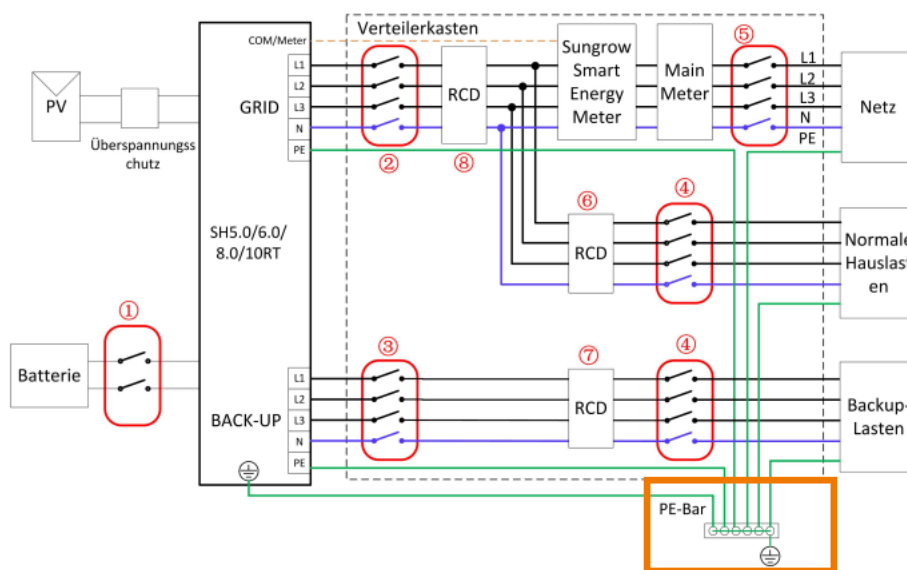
Verteilerkasten

COM/Meter

PV

Überspannungsschutz

L1
L2
L3
N
PE

GRID

RCD

Sungrow Smart Energy Meter

Main Meter

⑤

L1
L2
L3
N
PE

Netz

②

⑧

⑥

RCD

④

Normale Hauslasten

SH5.0/6.0/8.0/10RT

Batterie

①

③

⑦

④

L1
L2
L3
N
PE

BACK-UP

RCD

Backup-Lasten

PE-Bar